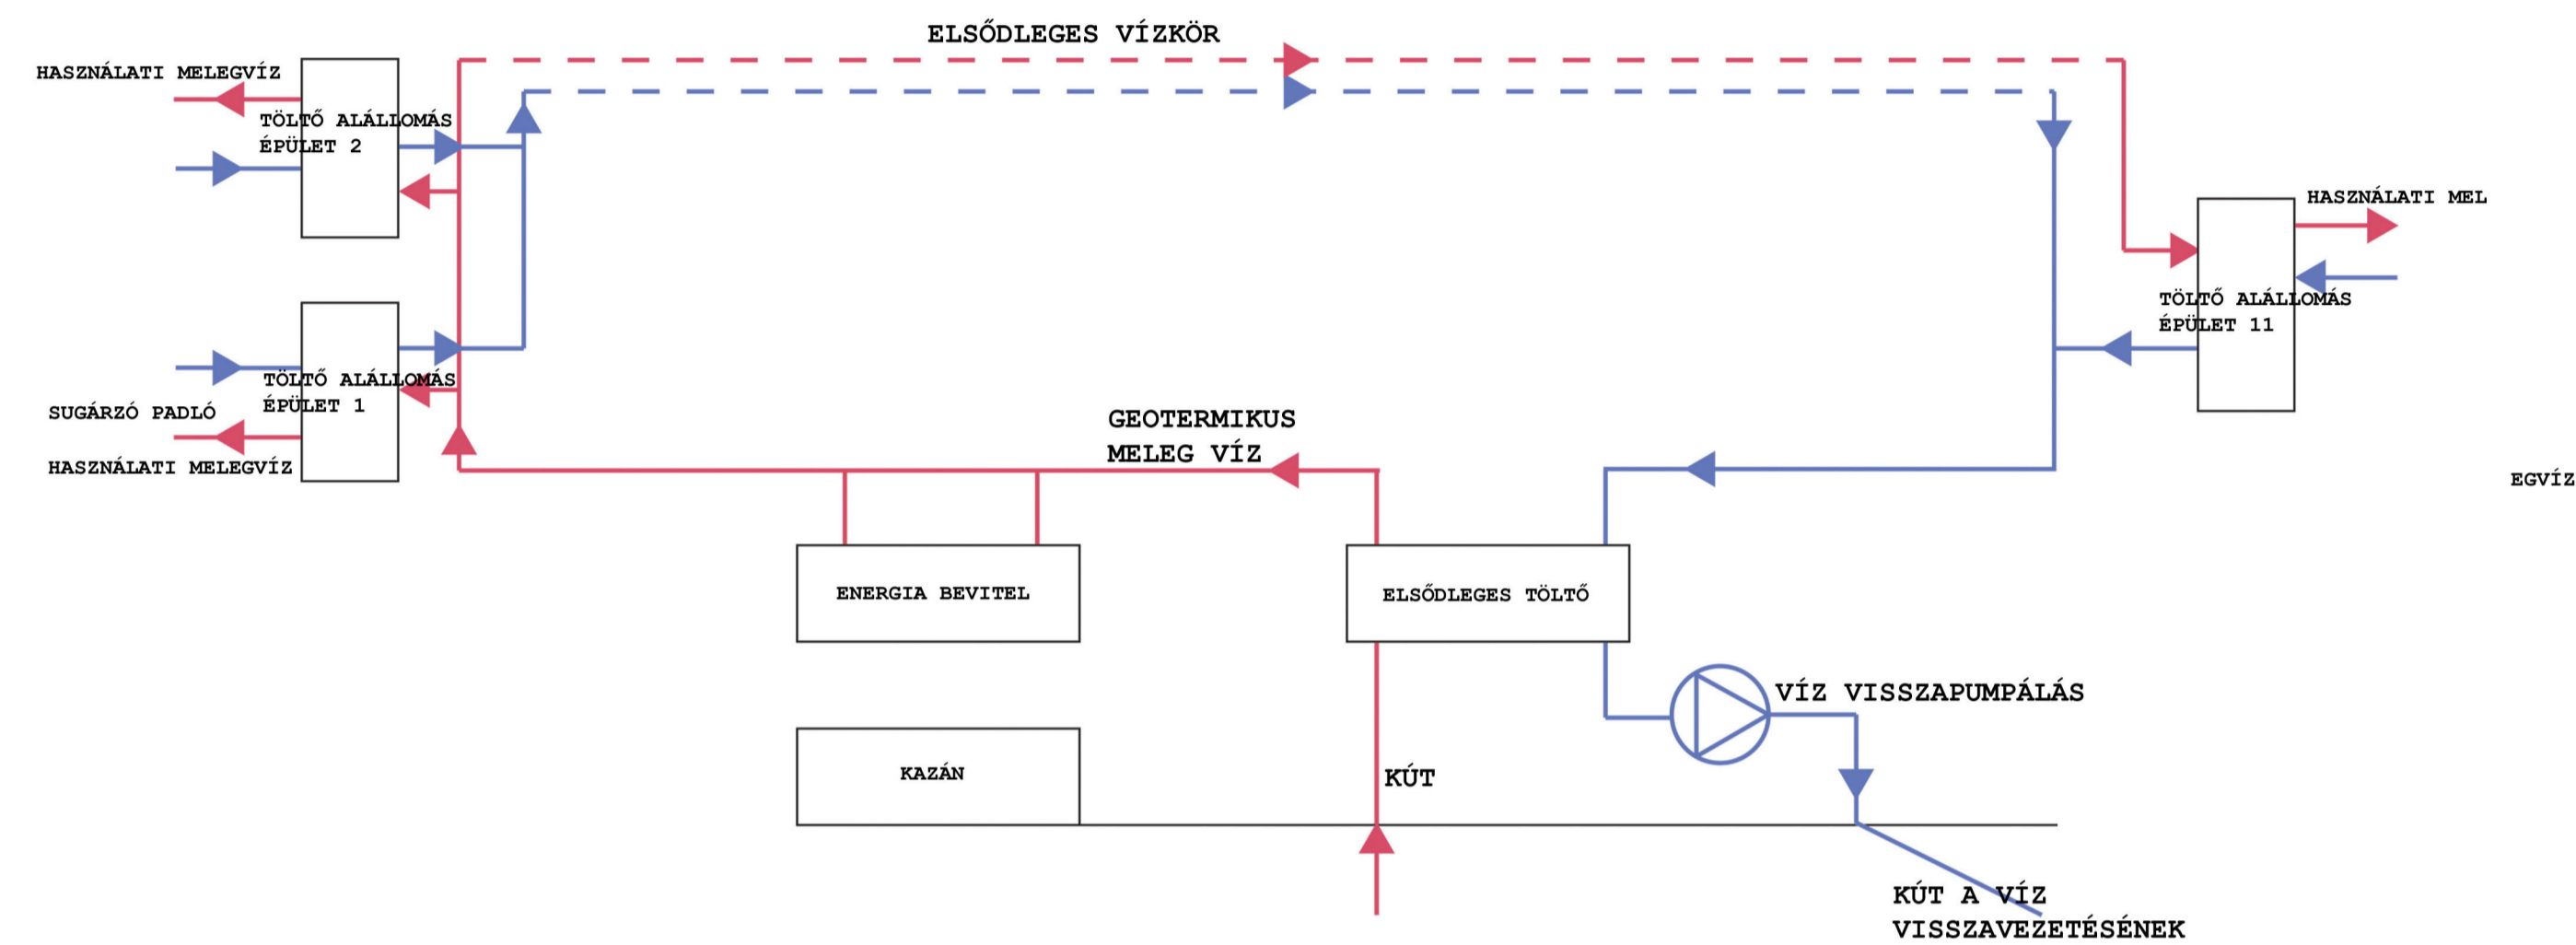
ELSŐDLEGES VÍZKÖR

HASZNÁLATI MELEGVÍZ

TÖLTŐ ALÁLLOMÁS ÉPÜLET 2

TÖLTŐ ALÁLLOMÁS ÉPÜLET 1

SUGÁRZÓ PADLÓ

HASZNÁLATI MELEGVÍZ

HASZNÁLATI MEL

TÖLTŐ ALÁLLOMÁS ÉPÜLET 11

EGVÍZ

GEOTERMIKUS MELEG VÍZ

ENERGIA BEVITEL

ELSŐDLEGES TÖLTŐ

VÍZ VISSZAPUMPÁLÁS

KAZÁN

KÚT

KÚT A VÍZ VISSZAVEZETÉSÉNEK